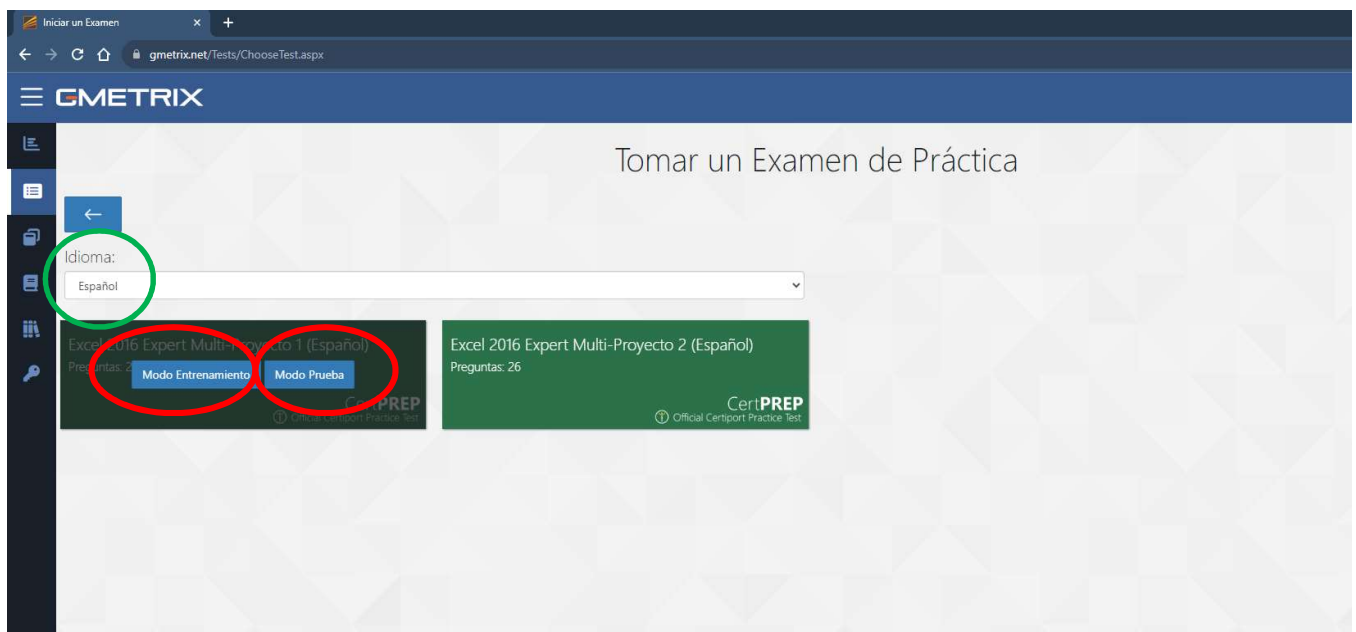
Iniciar un Examen

gmetrix.net/Tests/ChooseTest.aspx

GMETRIX

Tomar un Examen de Práctica

←

Idioma:

Español

Excel 2016 Expert Multi-Proyecto 1 (Español)
Preguntas: 2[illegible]
Modo Entrenamiento
Modo Prueba
CertPREP
Official Certiport Practice Test

Excel 2016 Expert Multi-Proyecto 2 (Español)
Preguntas: 26
CertPREP
Official Certiport Practice Test